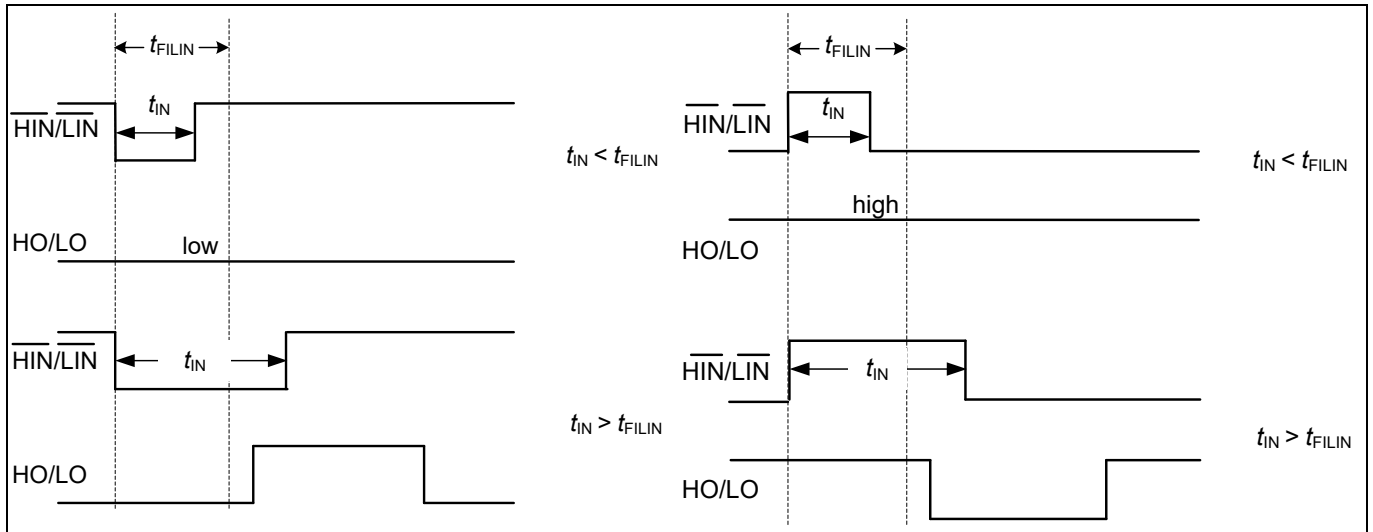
$t_{FILIN}$

$\overline{HIN}/\overline{LIN}$

$t_{IN}$

$t_{IN} < t_{FILIN}$

HO/LO

low

$\overline{HIN}/\overline{LIN}$

$t_{IN}$

$t_{IN} > t_{FILIN}$

HO/LO

$t_{FILIN}$

$\overline{HIN}/\overline{LIN}$

$t_{IN}$

$t_{IN} < t_{FILIN}$

high

HO/LO

$\overline{HIN}/\overline{LIN}$

$t_{IN}$

$t_{IN} > t_{FILIN}$

HO/LO